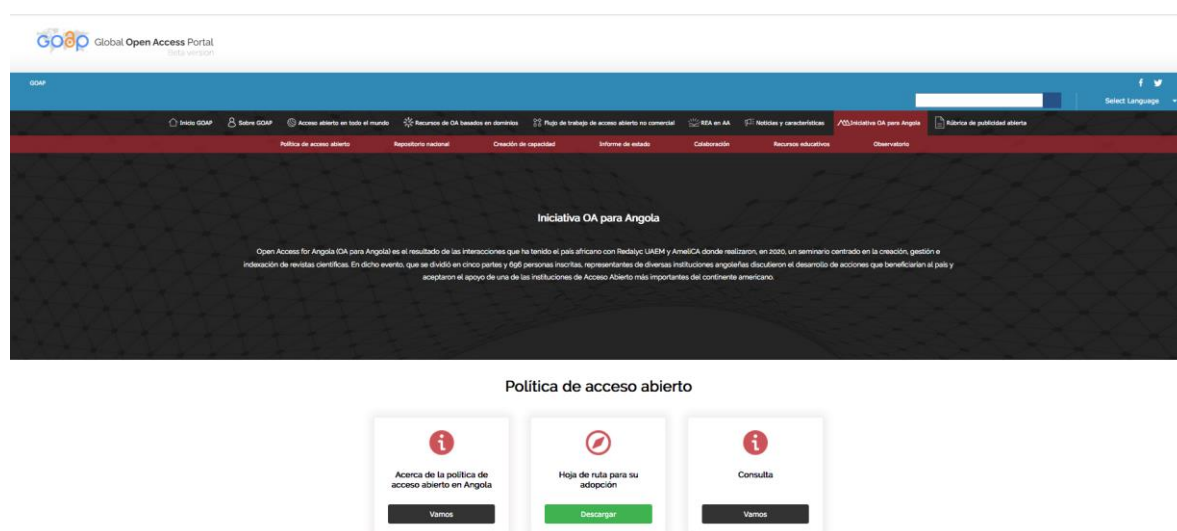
GOAP Global Open Access Portal
Beta version

GOAP

f

Select Language

Inicio GOAP | Sobre GOAP | Acceso abierto en todo el mundo | Recursos de OA basados en dominios | Flujo de trabajo de acceso abierto no comercial | REA en AA | Noticias y características | Iniciativa OA para Angola | Rúbrica de publicidad abierta

Política de acceso abierto | Repositorio nacional | Creación de capacidad | Informe de estado | Colaboración | Recursos educativos | Observatorio

Iniciativa OA para Angola

Open Access for Angola (OA para Angola) es el resultado de las interacciones que ha tenido el país africano con Redalyc UAEM y AmeliCA donde realizaron, en 2020, un seminario centrado en la creación, gestión e indexación de revistas científicas. En dicho evento, que se dividió en cinco partes y 696 personas inscritas, representantes de diversas instituciones angoleñas discutieron el desarrollo de acciones que beneficiarían al país y aceptaron el apoyo de una de las instituciones de Acceso Abierto más importantes del continente americano.

Política de acceso abierto

Acerca de la política de acceso abierto en Angola
Vamos

Hoja de ruta para su adopción
Descargar

Consulta
Vamos